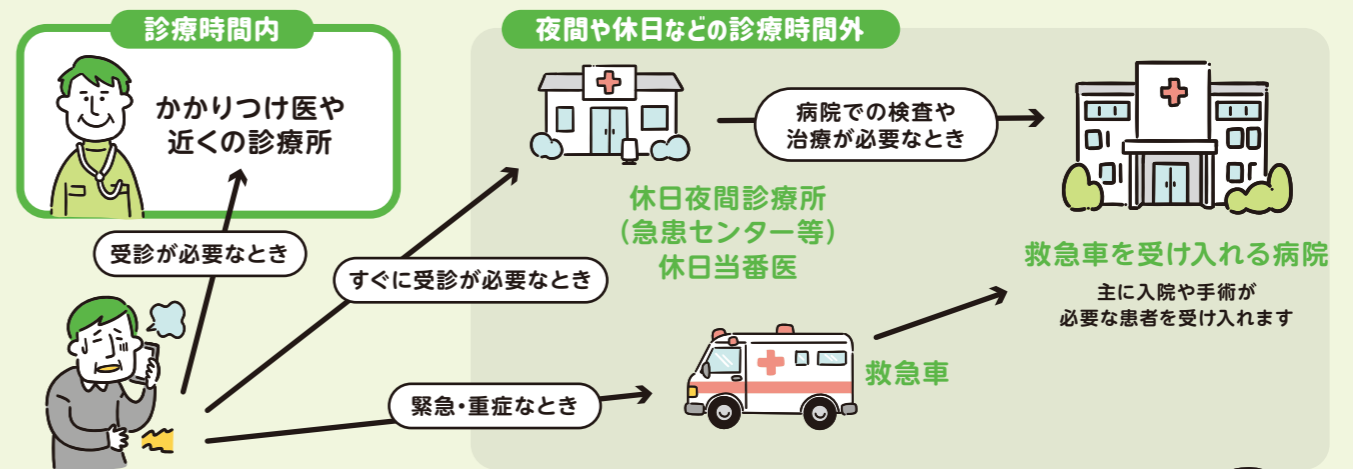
診療時間内

かかりつけ医や近くの診療所

受診が必要なとき

夜間や休日などの診療時間外

すぐに受診が必要なとき

病院での検査や治療が必要なとき

休日夜間診療所
（急患センター等）
休日当番医

救急車を受け入れる病院

主に入院や手術が必要な患者を受け入れます

緊急・重症なとき

救急車